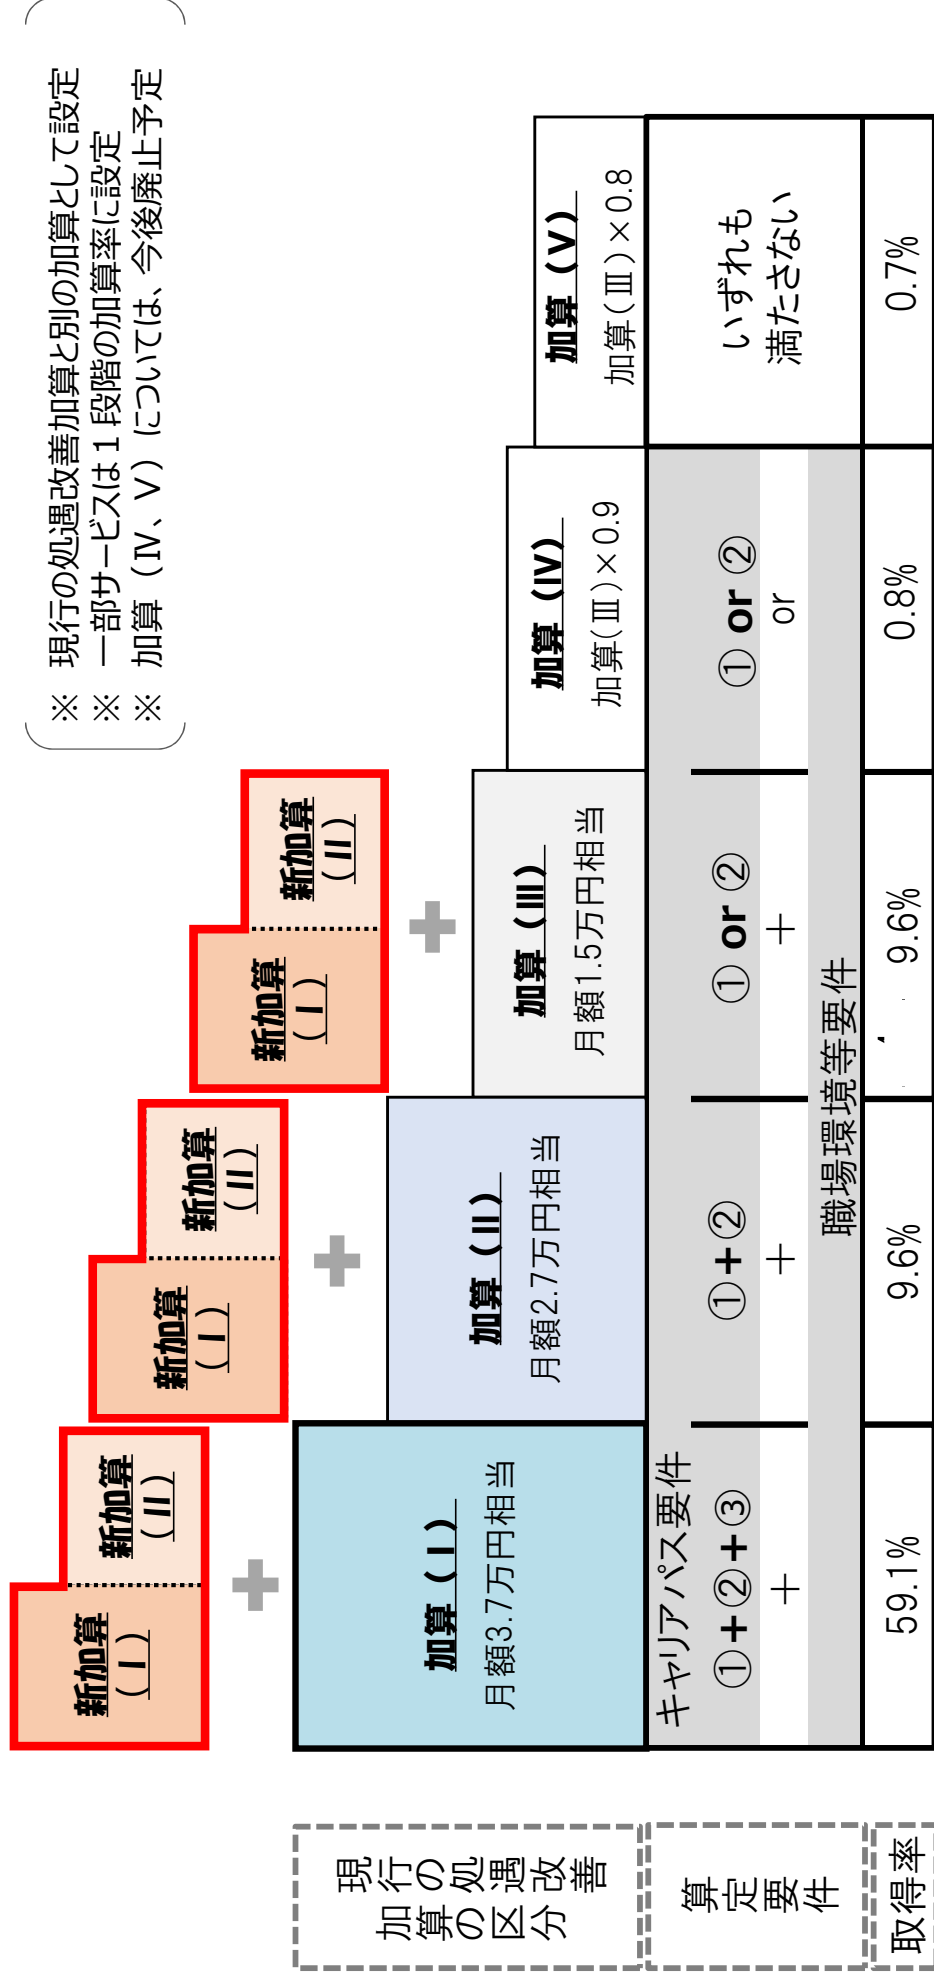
※ 現行の処遇改善加算と別の加算として設定
※ 一部サービスは１段階の加算率に設定
※ 加算（Ⅳ、Ⅴ）については、今後廃止予定

新加算（Ⅰ） 新加算（Ⅱ）

新加算（Ⅰ） 新加算（Ⅱ）

新加算（Ⅰ） 新加算（Ⅱ）

| 現行の処遇改善加算の区分 | 加算（Ⅰ） 月額3.7万円相当 | 加算（Ⅱ） 月額2.7万円相当 | 加算（Ⅲ） 月額1.5万円相当 | 加算（Ⅳ） 加算（Ⅲ）×0.9 | 加算（Ⅴ） 加算（Ⅲ）×0.8 |
|---|---|---|---|---|---|
| 算定要件 | キャリアパス要件 ①＋②＋③ ＋ 職場環境等要件 | ①＋② ＋ | ① or ② ＋ | ① or ② or | いずれも満たさない |
| 取得率 | 59.1% | 9.6% | 9.6% | 0.8% | 0.7% |